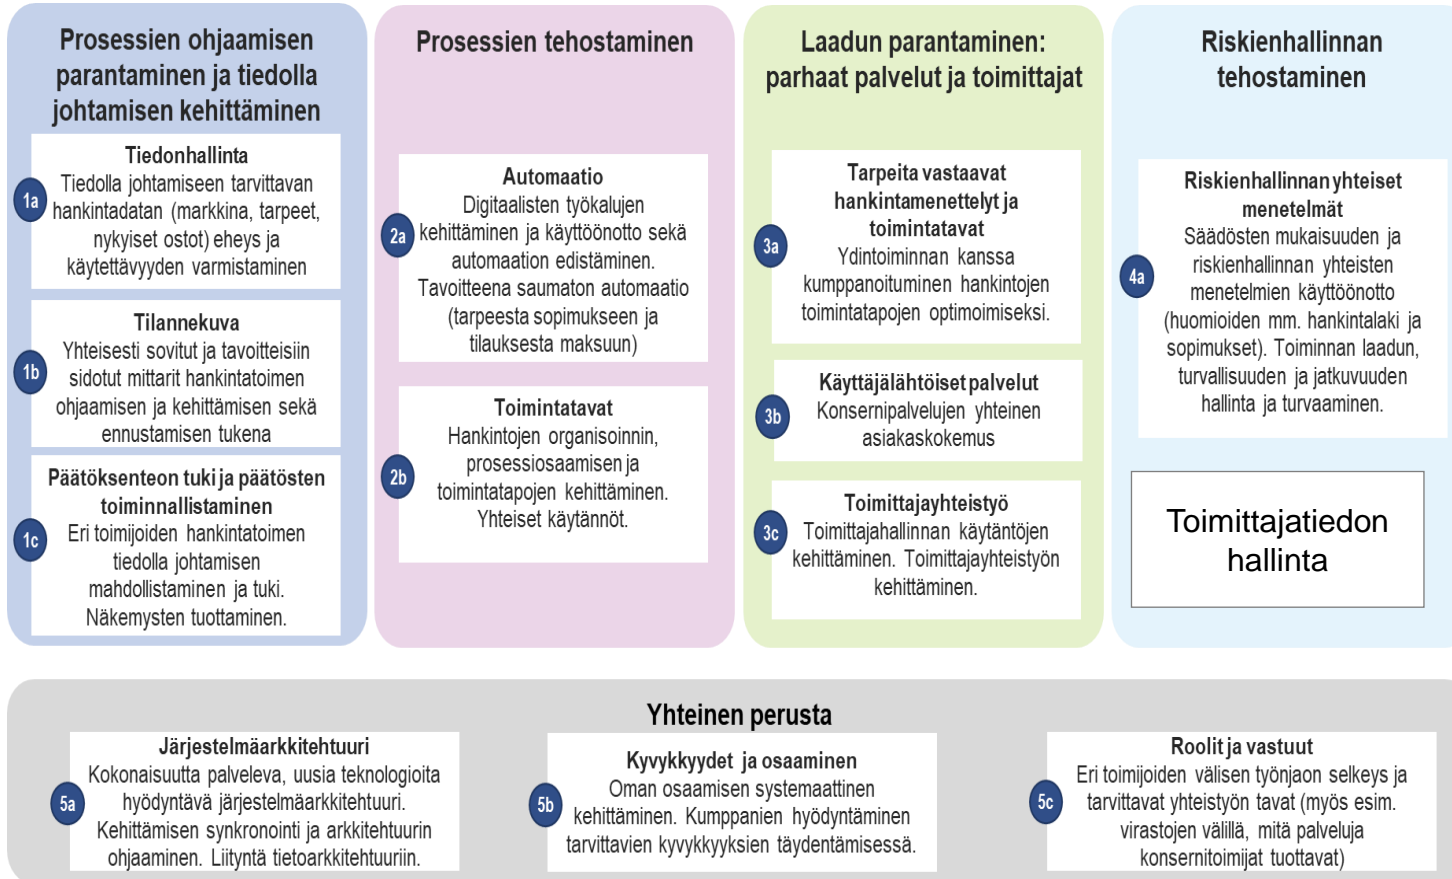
Prosessien ohjaamisen parantaminen ja tiedolla johtamisen kehittäminen

1a
Tiedonhallinta
Tiedolla johtamiseen tarvittavan hankintadatan (markkina, tarpeet, nykyiset ostot) eheys ja käytettävyyden varmistaminen

1b
Tilannekuva
Yhteisesti sovitut ja tavoitteisiin sidotut mittarit hankintatoimen ohjaamisen ja kehittämisen sekä ennustamisen tukena

1c
Päätöksenteon tuki ja päätösten toiminnallistaminen
Eri toimijoiden hankintatoimen tiedolla johtamisen mahdollistaminen ja tuki. Näkemysten tuottaminen.

Prosessien tehostaminen

2a
Automaatio
Digitaalisten työkalujen kehittäminen ja käyttöönotto sekä automaation edistäminen. Tavoitteena saumaton automaatio (tarpeesta sopimukseen ja tilauksesta maksuun)

2b
Toimintatavat
Hankintojen organisoinnin, prosessiosaamisen ja toimintatapojen kehittäminen. Yhteiset käytännöt.

Laadun parantaminen: parhaat palvelut ja toimittajat

3a
Tarpeita vastaavat hankintamenettelyt ja toimintatavat
Ydintoiminnan kanssa kumppanoituminen hankintojen toimintatapojen optimoimiseksi.

3b
Käyttäjälähtöiset palvelut
Konsernipalvelujen yhteinen asiakaskokemus

3c
Toimittajayhteistyö
Toimittajahallinnan käytäntöjen kehittäminen. Toimittajayhteistyön kehittäminen.

Riskienhallinnan tehostaminen

4a
Riskienhallinnan yhteiset menetelmät
Säädösten mukaisuuden ja riskienhallinnan yhteisten menetelmien käyttöönotto (huomioiden mm. hankintalaki ja sopimukset). Toiminnan laadun, turvallisuuden ja jatkuvuuden hallinta ja turvaaminen.

Toimittajatiedon hallinta

Yhteinen perusta

5a
Järjestelmäarkkitehtuuri
Kokonaisuutta palveleva, uusia teknologioita hyödyntävä järjestelmäarkkitehtuuri. Kehittämisen synkronointi ja arkkitehtuurin ohjaaminen. Liityntä tietoarkkitehtuuriin.

5b
Kyvykkyydet ja osaaminen
Oman osaamisen systemaattinen kehittäminen. Kumppanien hyödyntäminen tarvittavien kyvykkyyksien täydentämisessä.

5c
Roolit ja vastuut
Eri toimijoiden välisen työnjaon selkeys ja tarvittavat yhteistyön tavat (myös esim. virastojen välillä, mitä palveluja konsernitoimijat tuottavat)